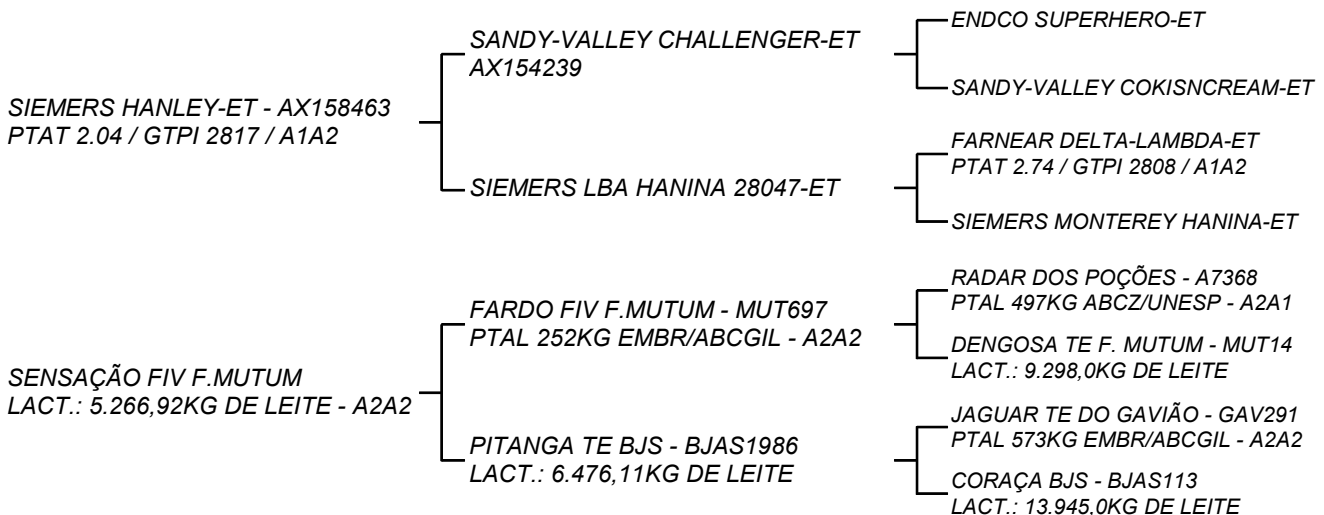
SIEMERS HANLEY-ET - AX158463
PTAT 2.04 / GTPI 2817 / A1A2

SANDY-VALLEY CHALLENGER-ET
AX154239

ENDCO SUPERHERO-ET

SANDY-VALLEY COKISNCREAM-ET

SIEMERS LBA HANINA 28047-ET

FARNEAR DELTA-LAMBDA-ET
PTAT 2.74 / GTPI 2808 / A1A2

SIEMERS MONTEREY HANINA-ET

SENSAÇÃO FIV F.MUTUM
LACT.: 5.266,92KG DE LEITE - A2A2

FARDO FIV F.MUTUM - MUT697
PTAL 252KG EMBR/ABCGIL - A2A2

RADAR DOS POÇÕES - A7368
PTAL 497KG ABCZ/UNESP - A2A1

DENGOSA TE F. MUTUM - MUT14
LACT.: 9.298,0KG DE LEITE

PITANGA TE BJS - BJAS1986
LACT.: 6.476,11KG DE LEITE

JAGUAR TE DO GAVIÃO - GAV291
PTAL 573KG EMBR/ABCGIL - A2A2

CORAÇA BJS - BJAS113
LACT.: 13.945.0KG DE LEITE